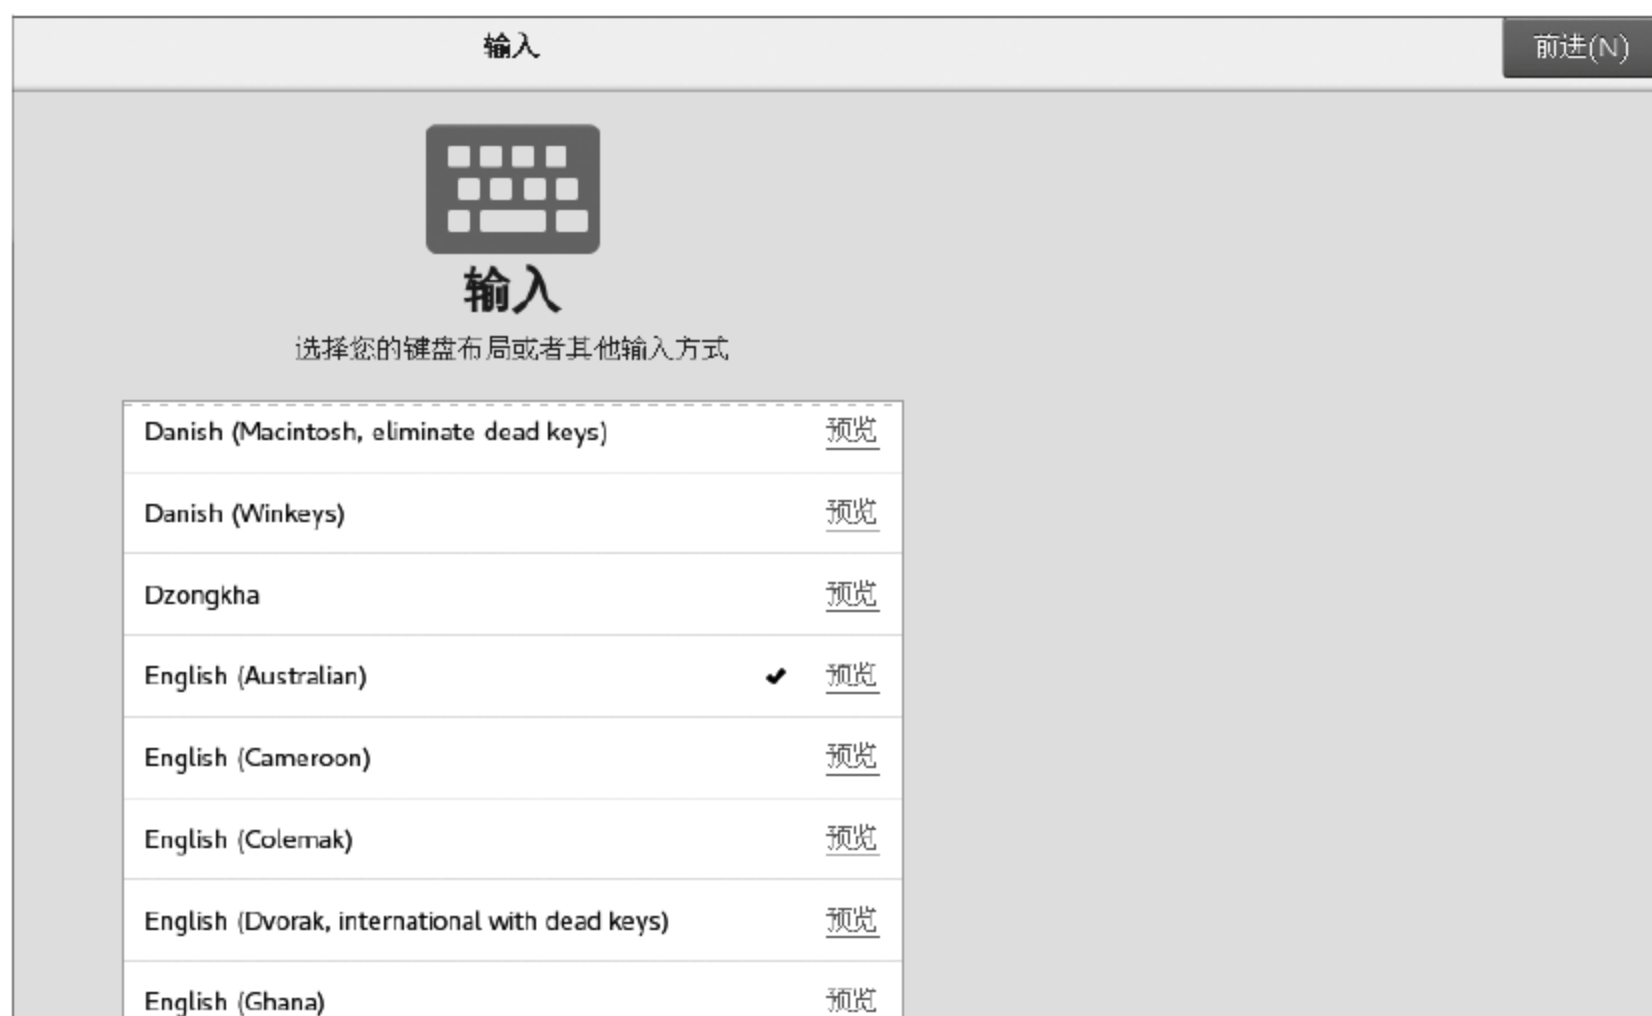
输入

前进(N)

输入

选择您的键盘布局或者其他输入方式

Danish (Macintosh, eliminate dead keys) 预览

Danish (Winkeys) 预览

Dzongkha 预览

English (Australian) ✔ 预览

English (Cameroon) 预览

English (Colemak) 预览

English (Dvorak, international with dead keys) 预览

English (Ghana) 预览